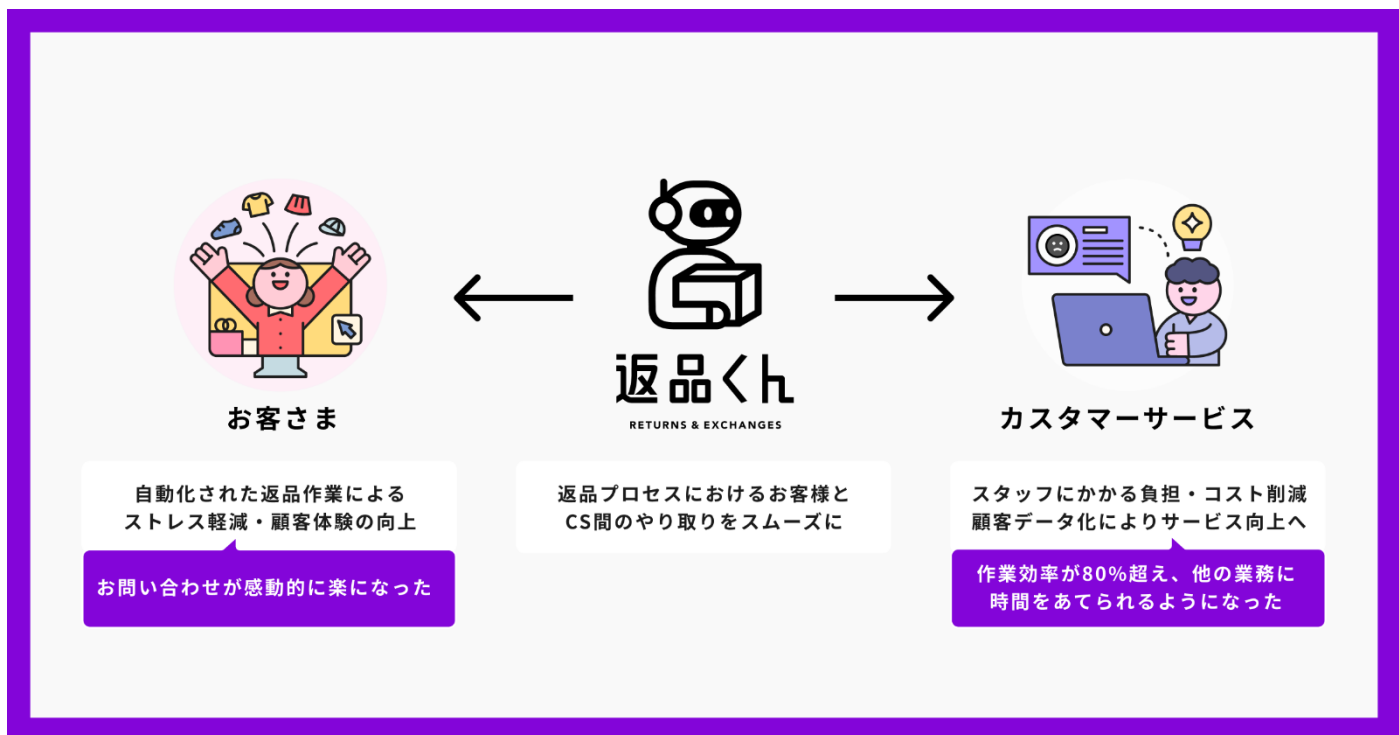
返品くん
RETURNS & EXCHANGES

お客さま

自動化された返品作業による
ストレス軽減・顧客体験の向上

お問い合わせが感動的に楽になった

返品プロセスにおけるお客様と
CS間のやり取りをスムーズに

カスタマーサービス

スタッフにかかる負担・コスト削減
顧客データ化によりサービス向上へ

作業効率が80%超え、他の業務に
時間をあてられるようになった